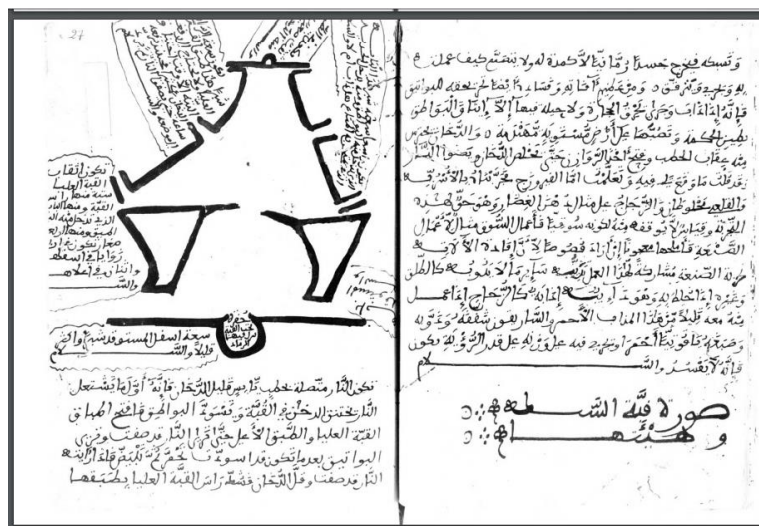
24

وتسبكه فيخرج جسدا رقا بالا كاملة لا يقصر كيف عمل

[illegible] وتجعله في قنينة ومقطع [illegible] ويسد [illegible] بالحكمة وتضعه على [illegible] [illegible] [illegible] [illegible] تغلي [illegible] الحطب وتجعل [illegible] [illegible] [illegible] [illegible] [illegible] تقطر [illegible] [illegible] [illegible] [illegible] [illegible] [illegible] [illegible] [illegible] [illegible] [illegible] السوق فأما السوق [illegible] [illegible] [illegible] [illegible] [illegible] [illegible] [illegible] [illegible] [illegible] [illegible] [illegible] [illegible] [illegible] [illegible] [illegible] الاحمر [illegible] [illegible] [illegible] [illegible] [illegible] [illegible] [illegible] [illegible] والسلام

صورة قنية السلطة
وهذه صفتها

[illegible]

تكون القنانب القبة العليا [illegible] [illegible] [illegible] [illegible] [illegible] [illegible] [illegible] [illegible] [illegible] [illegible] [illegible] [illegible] والتي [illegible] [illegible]

سعة أسفل المستوقد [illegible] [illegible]

تكون النار متصلة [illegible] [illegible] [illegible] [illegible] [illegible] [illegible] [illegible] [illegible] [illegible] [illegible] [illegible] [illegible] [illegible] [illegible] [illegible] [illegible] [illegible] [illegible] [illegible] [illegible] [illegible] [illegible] النار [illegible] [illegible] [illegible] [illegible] القبة العليا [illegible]